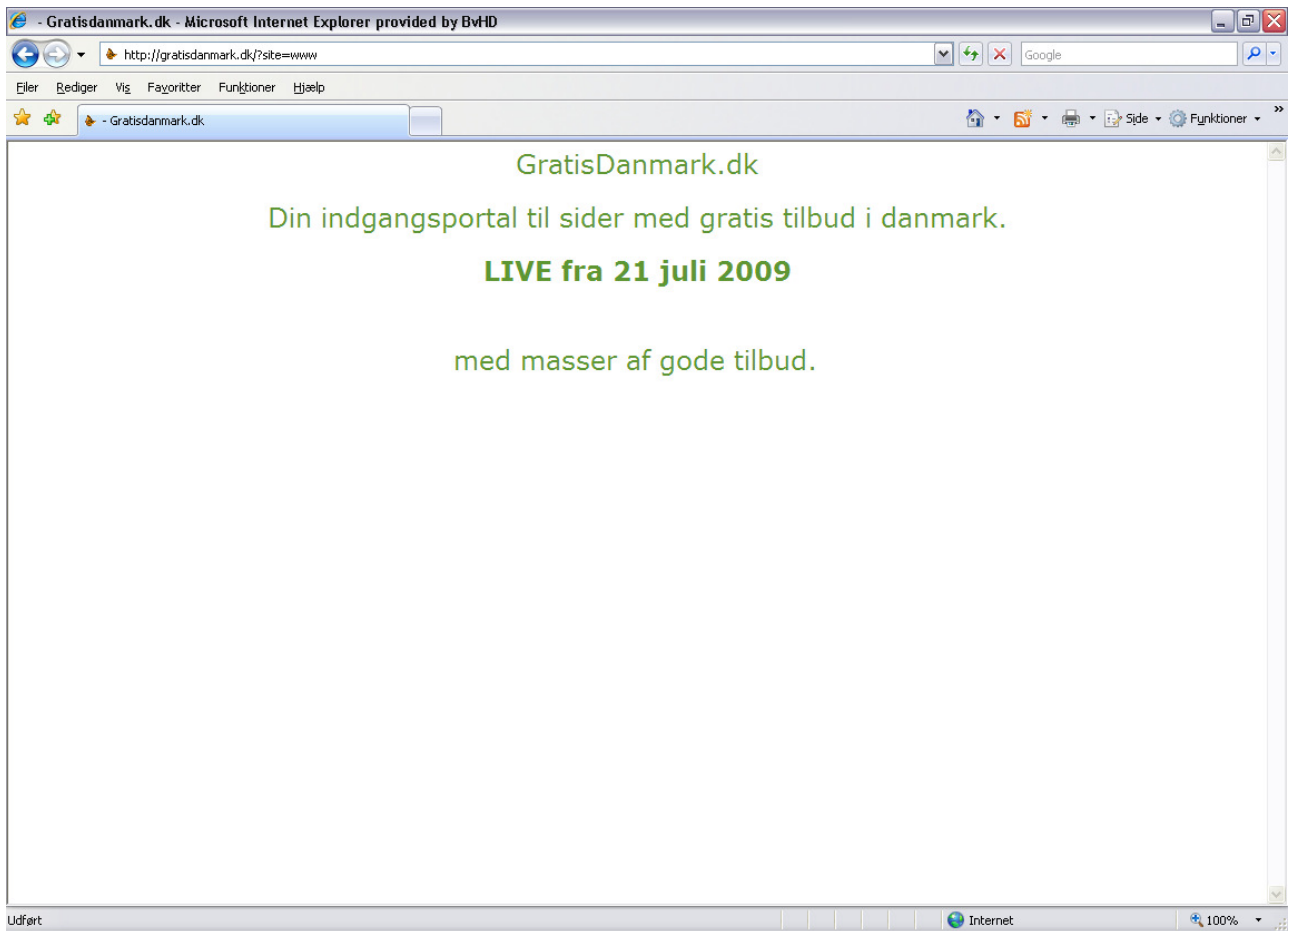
- Gratisdanmark.dk - Microsoft Internet Explorer provided by BvHD

http://gratisdanmark.dk/?site=www

Google

Filer Rediger Vis Favoritter Funktioner Hjælp

- Gratisdanmark.dk

Side Funktioner

GratisDanmark.dk

Din indgangsportal til sider med gratis tilbud i danmark.

LIVE fra 21 juli 2009

med masser af gode tilbud.

Udført

Internet

100%